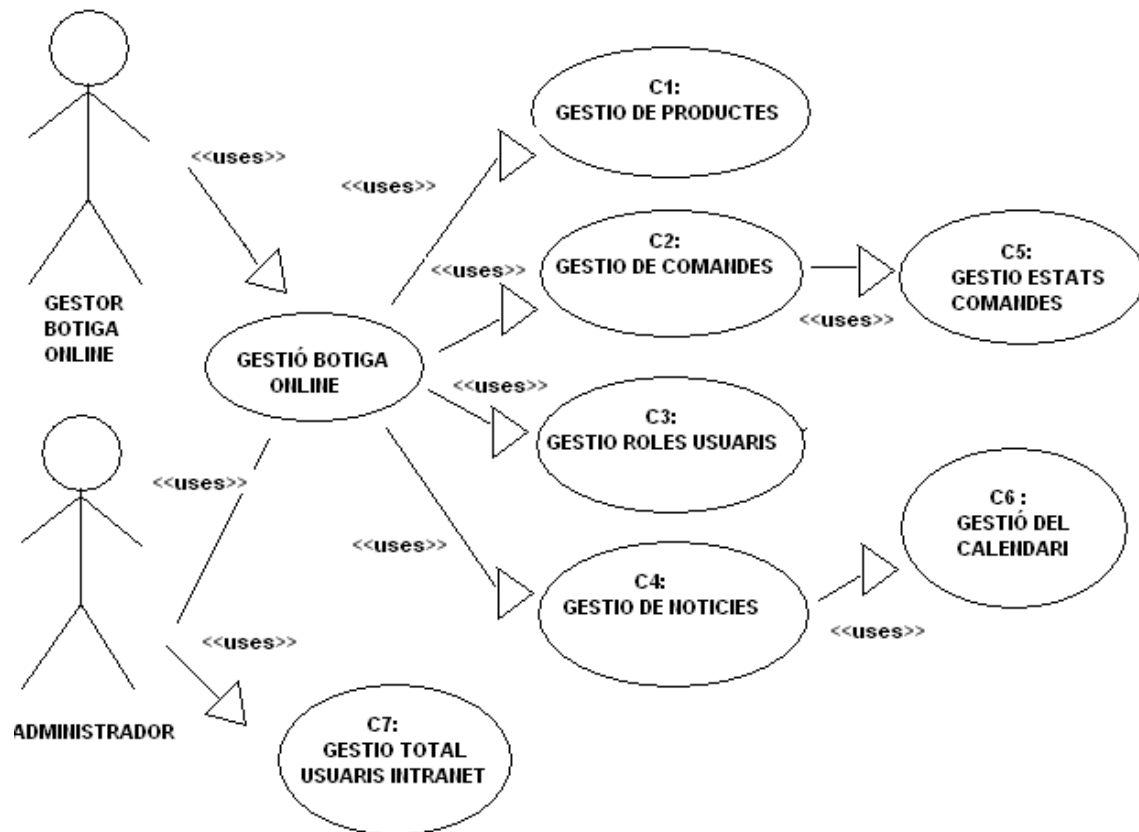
C1:
GESTIO DE PRODUCTES

<<uses>>

<<uses>>

GESTOR
BOTIGA
ONLINE

<<uses>>

C2:
GESTIO DE COMANDES

C5:
GESTIO ESTATS
COMANDES

<<uses>>

GESTIÓ BOTIGA
ONLINE

<<uses>>

C3:
GESTIO ROLES USUARIS

<<uses>>

C6 :
GESTIÓ DEL
CALENDARI

<<uses>>

C4:
GESTIO DE NOTICIES

<<uses>>

<<uses>>

ADMINISTRADOR

C7:
GESTIO TOTAL
USUARIS INTRANET